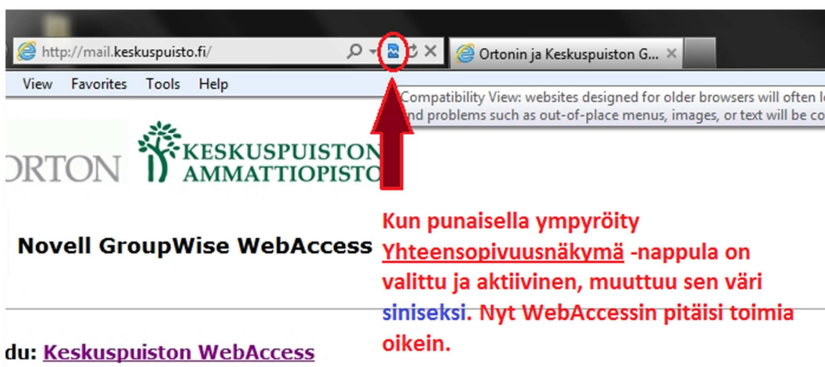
http://mail.keskuspuisto.fi/

Ortonin ja Keskuspuiston G...

View Favorites Tools Help

Compatibility View: websites designed for older browsers will often l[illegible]
nd problems such as out-of-place menus, images, or text will be c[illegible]

ORTON

KESKUSPUISTON AMMATTIOPISTO

Novell GroupWise WebAccess

Kun punaisella ympyröity Yhteensopivuusnäkymä -nappula on valittu ja aktiivinen, muuttuu sen väri siniseksi. Nyt WebAccessin pitäisi toimia oikein.

du: Keskuspuiston WebAccess